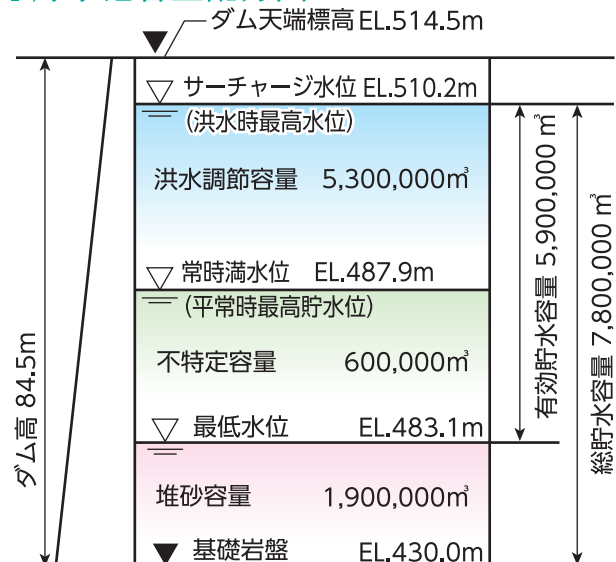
ダム天端標高 EL.514.5m

サーチャージ水位 EL.510.2m
(洪水時最高水位)

洪水調節容量 5,300,000m³

常時満水位 EL.487.9m
(平常時最高貯水位)

不特定容量 600,000m³

最低水位 EL.483.1m

堆砂容量 1,900,000m³

基礎岩盤 EL.430.0m

ダム高 84.5m

有効貯水容量 5,900,000 m³

総貯水容量 7,800,000 m³